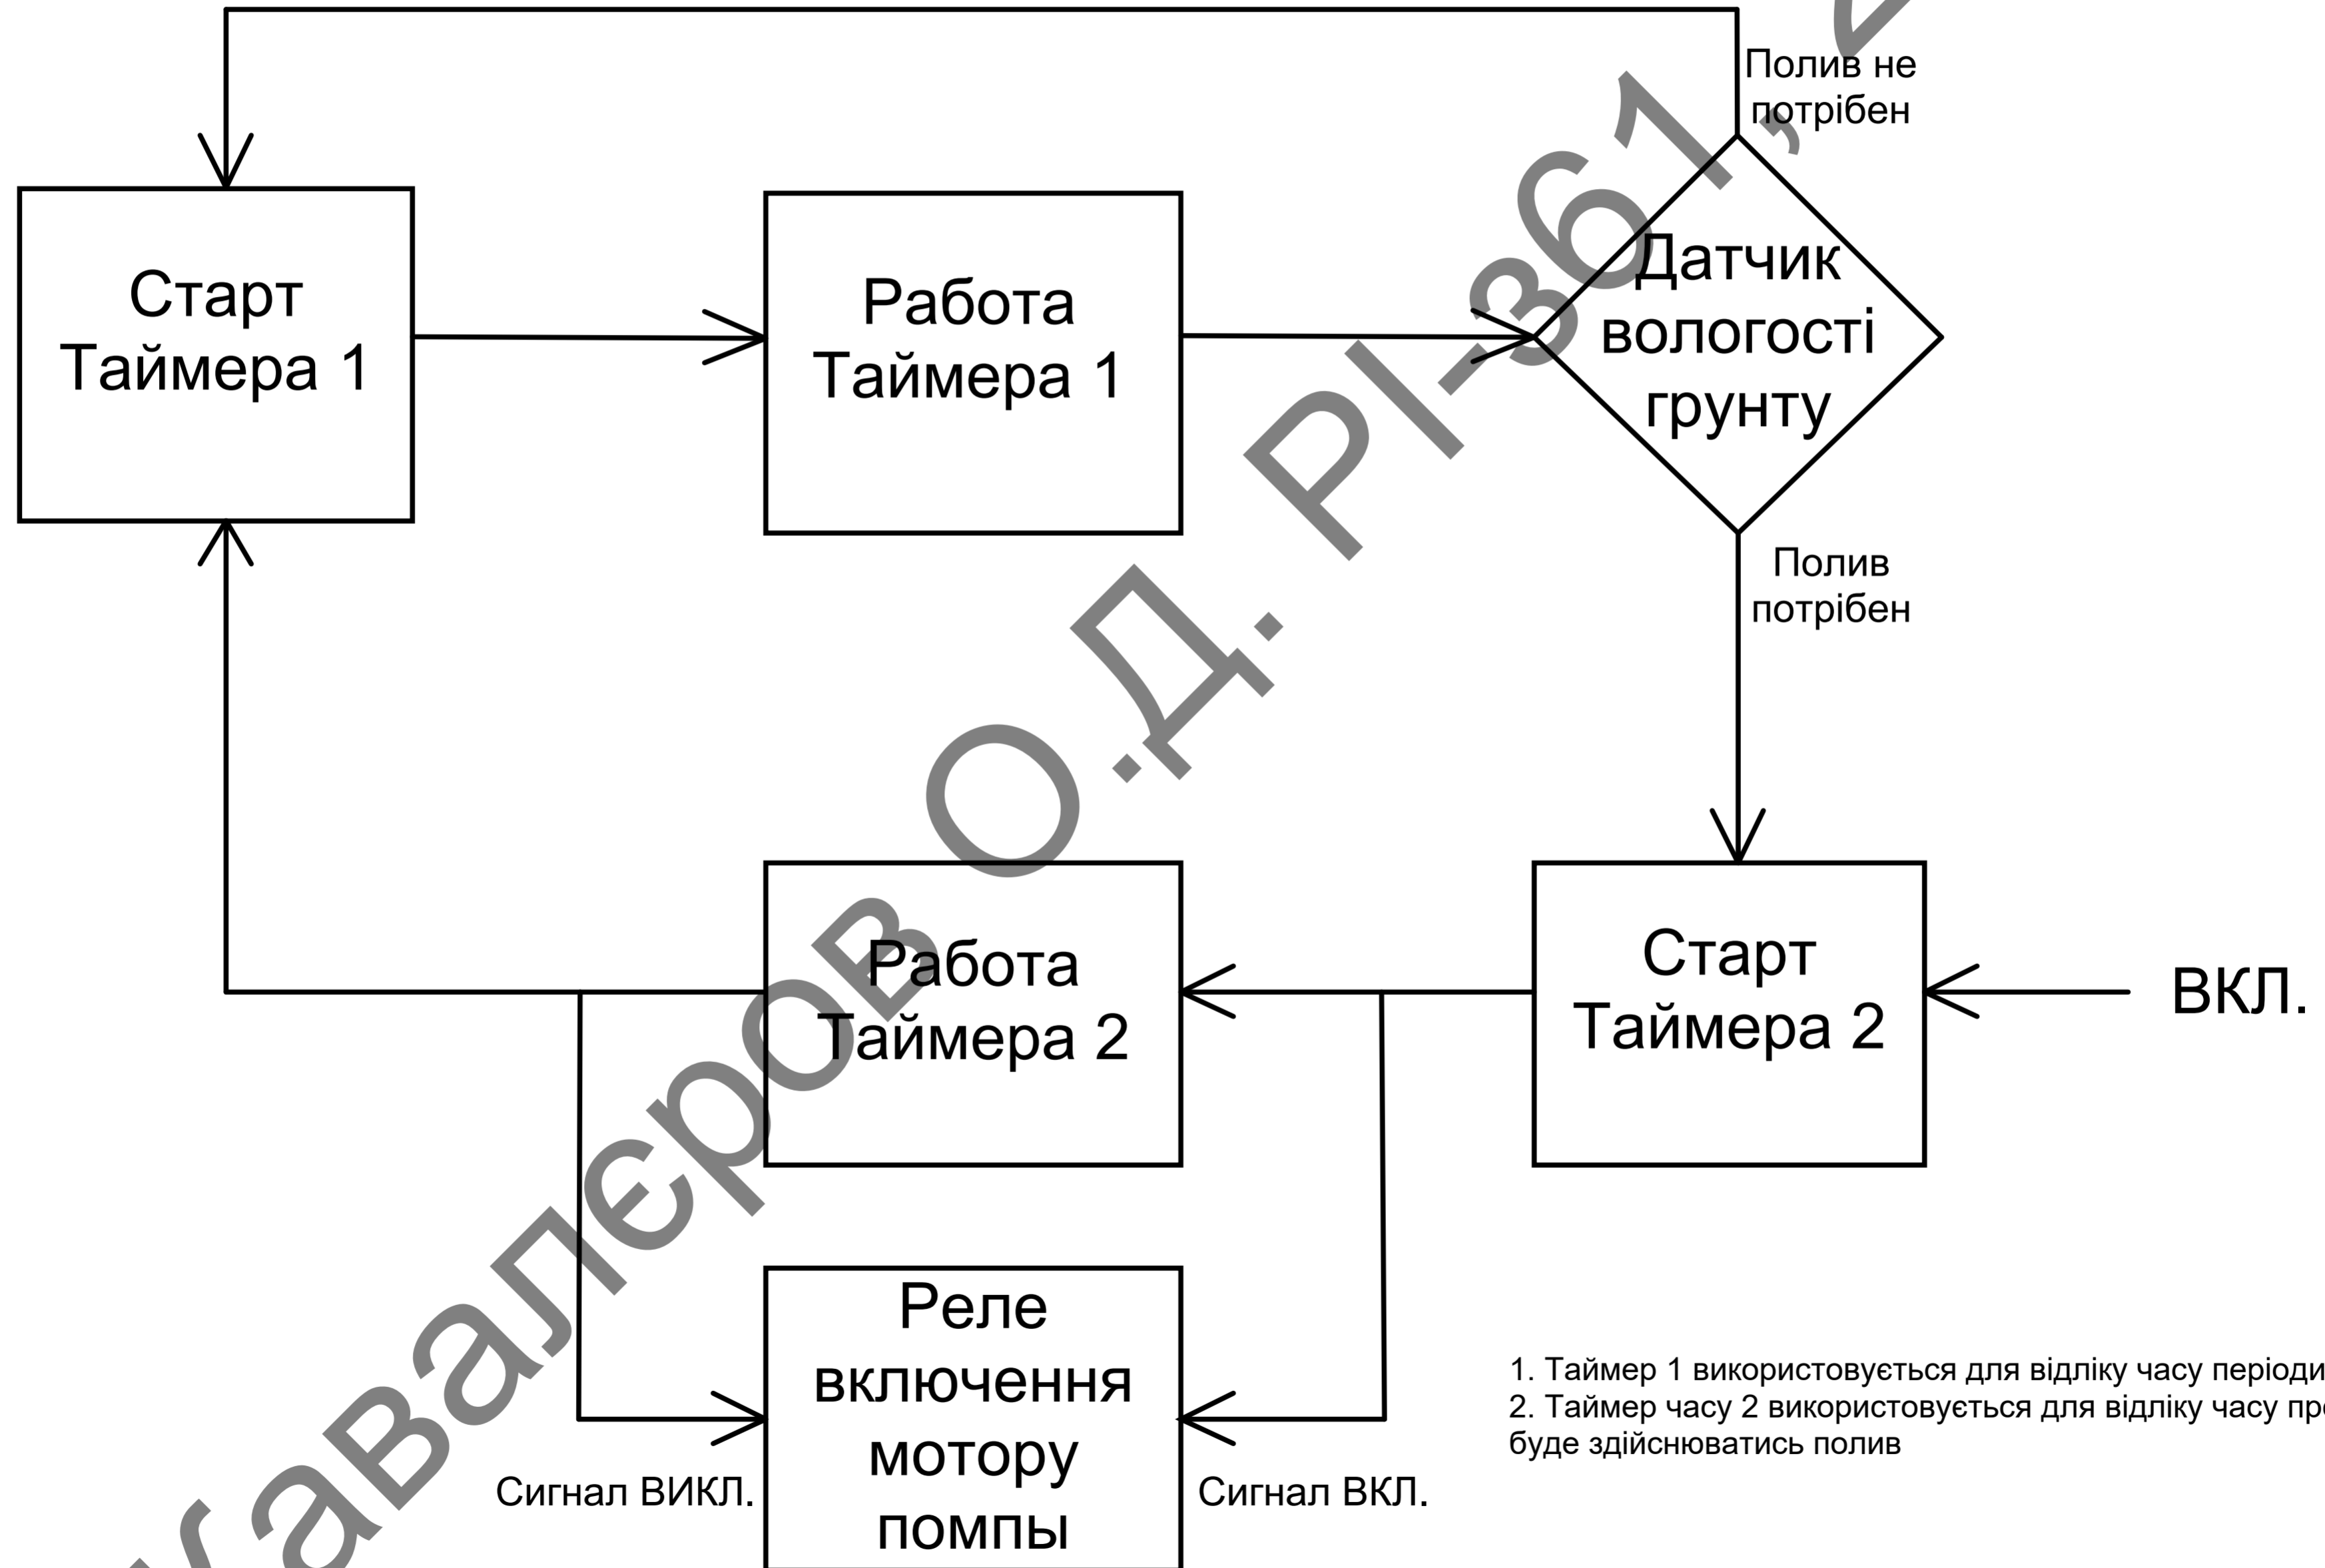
Полив не потрібен

Старт Таймера 1

Работа Таймера 1

Датчик вологості грунту

Полив потрібен

Работа Таймера 2

Старт Таймера 2

ВКЛ.

Реле включення мотору помпы

Сигнал ВИКЛ.

Сигнал ВКЛ.

1. Таймер 1 використовується для відліку часу періоди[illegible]
2. Таймер часу 2 використовується для відліку часу пр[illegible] буде здійснюватись полив

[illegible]авалеров О.Д. РІ-361, 2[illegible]